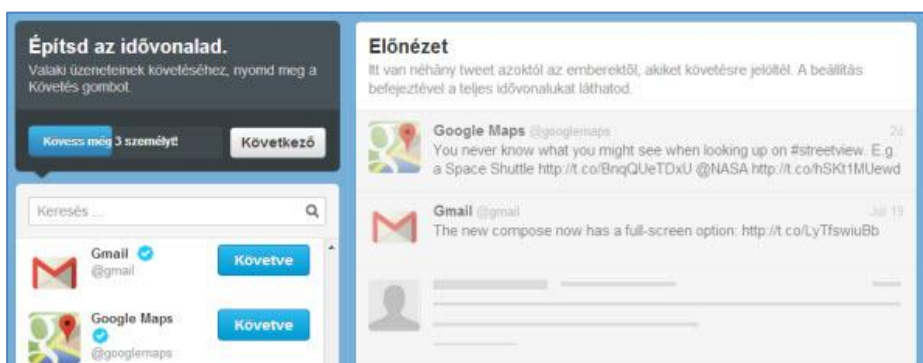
Építsd az idővonalad.
Valaki üzeneteinek követéséhez, nyomd meg a Követés gombot.

Kövess még 3 személyt!
Következő

Keresés ...

Gmail
@gmail
Követve

Google Maps
@googlemaps
Követve

Előnézet
Itt van néhány tweet azoktól az emberektől, akiket követésre jelöltél. A beállítás befejeztével a teljes idővonalukat láthatod.

Google Maps @googlemaps 2d
You never know what you might see when looking up on #streetview. E.g. a Space Shuttle http://t.co/BnqQUeTDxU @NASA http://t.co/hSKt1MUewd

Gmail @gmail Jul 19
The new compose now has a full-screen option: http://t.co/LyTfswiuBb